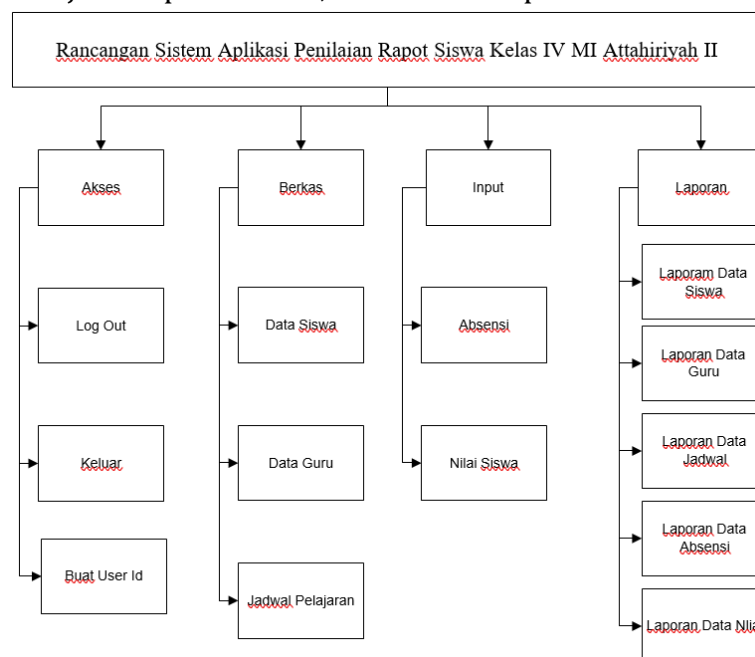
Rancangan Sistem Aplikasi Penilaian Rapot Siswa Kelas IV MI Attahiriyah II

Akses

Log Out

Keluar

Buat User Id

Berkas

Data Siswa

Data Guru

Jadwal Pelajaran

Input

Absensi

Nilai Siswa

Laporan

Laporam Data Siswa

Laporan Data Guru

Laporan Data Jadwal

Laporan Data Absensi

Laporan Data Nila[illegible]